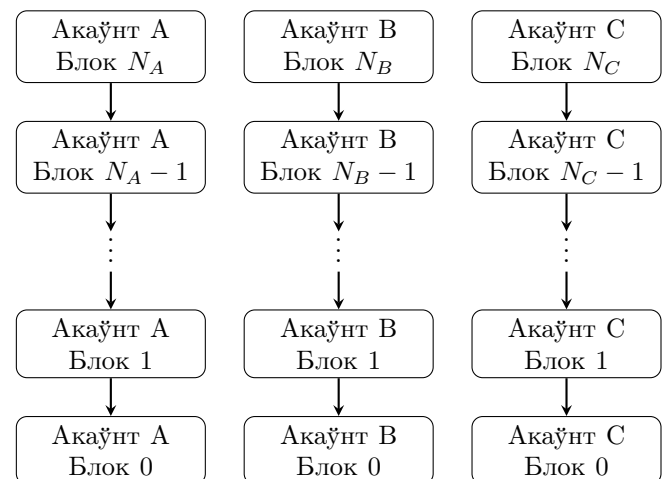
Акаўнт A
Блок $N_A$

Акаўнт A
Блок $N_A - 1$

$\vdots$

Акаўнт A
Блок 1

Акаўнт A
Блок 0

Акаўнт B
Блок $N_B$

Акаўнт B
Блок $N_B - 1$

$\vdots$

Акаўнт B
Блок 1

Акаўнт B
Блок 0

Акаўнт C
Блок $N_C$

Акаўнт C
Блок $N_C - 1$

$\vdots$

Акаўнт C
Блок 1

Акаўнт C
Блок 0